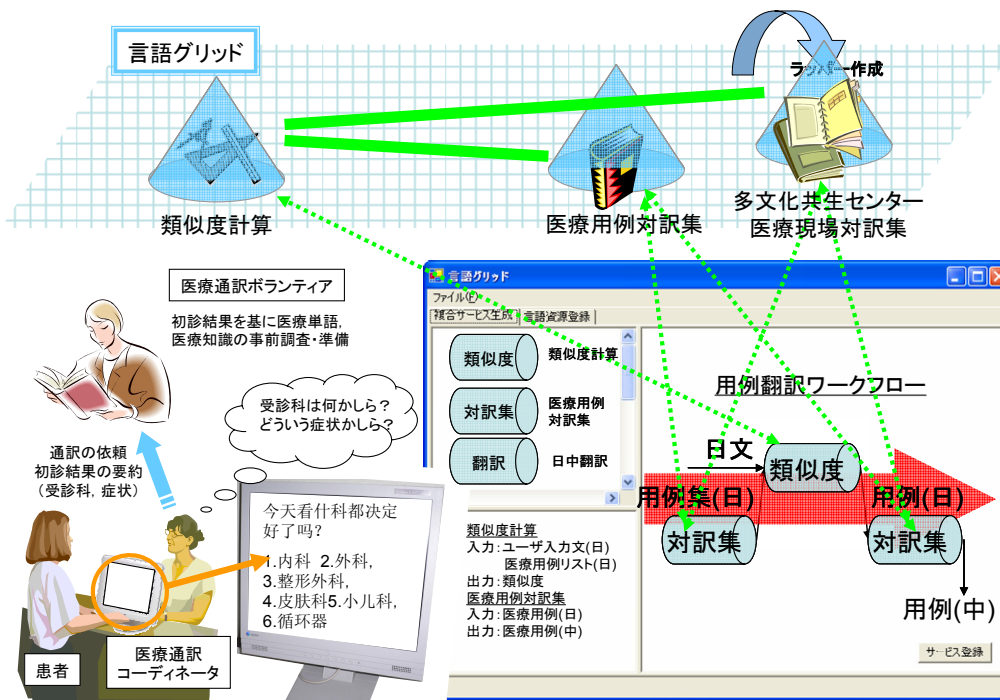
言語グリッド

ラッパー作成

類似度計算

医療用例対訳集

多文化共生センター
医療現場対訳集

医療通訳ボランティア

初診結果を基に医療単語，
医療知識の事前調査・準備

受診科は何かしら？
どういう症状かしら？

通訳の依頼
初診結果の要約
（受診科，症状）

今天看什科都决定好了吗?
1.内科 2.外科,
3.整形外科,
4.皮肤科5.小儿科,
6.循环器

患者

医療通訳
コーディネータ

言語グリッド
ファイル(F)
複合サービス生成 | 言語資源登録

類似度 類似度計算
対訳集 医療用例対訳集
翻訳 日中翻訳

用例翻訳ワークフロー

日文
類似度
用例集(日)
用例(日)
対訳集
対訳集
用例(中)

類似度計算
入力：ユーザ入力文(日)
医療用例リスト(日)
出力：類似度
医療用例対訳集
入力：医療用例(日)
出力：医療用例(中)

サービス登録